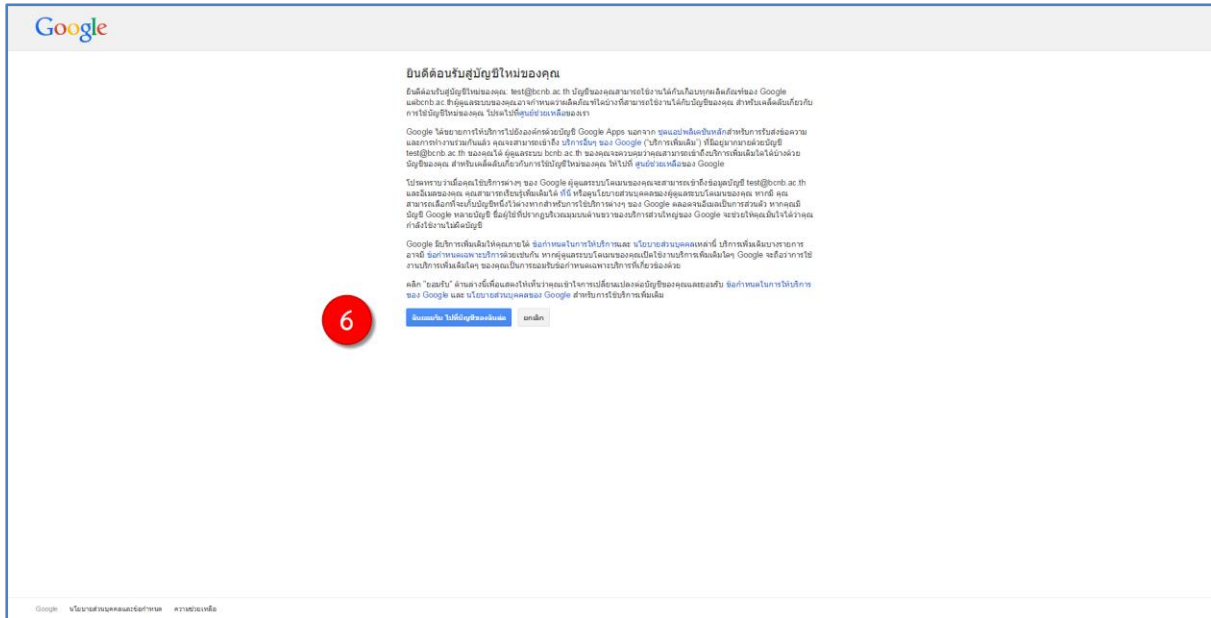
Google

ยินดีต้อนรับสู่บัญชีใหม่ของคุณ

ยินดีต้อนรับสู่บัญชีใหม่ของคุณ: test@bcnb.ac.th บัญชีของคุณสามารถใช้งานได้กับเกือบทุกผลิตภัณฑ์ของ Google แต่bcnb.ac.thผู้ดูแลระบบของคุณอาจกำหนดว่าผลิตภัณฑ์ใดบ้างที่สามารถใช้งานได้กับบัญชีของคุณ สำหรับเคล็ดลับเกี่ยวกับการใช้บัญชีใหม่ของคุณ โปรดไปที่ศูนย์ช่วยเหลือของเรา

Google ได้ขยายการให้บริการไปยังองค์กรด้วยบัญชี Google Apps นอกจาก ชุดแอปพลิเคชันหลักสำหรับการรับส่งข้อความและการทำงานร่วมกันแล้ว คุณจะสามารถเข้าถึง บริการอื่นๆ ของ Google ("บริการเพิ่มเติม") ที่มีอยู่มากมายด้วยบัญชี test@bcnb.ac.th ของคุณได้ ผู้ดูแลระบบ bcnb.ac.th ของคุณจะควบคุมว่าคุณสามารถเข้าถึงบริการเพิ่มเติมใดได้บ้างด้วยบัญชีของคุณ สำหรับเคล็ดลับเกี่ยวกับการใช้บัญชีใหม่ของคุณ ให้ไปที่ ศูนย์ช่วยเหลือของ Google

โปรดทราบว่าเมื่อคุณใช้บริการต่างๆ ของ Google ผู้ดูแลระบบโดเมนของคุณจะสามารถเข้าถึงข้อมูลบัญชี test@bcnb.ac.th และอีเมลของคุณ คุณสามารถเรียนรู้เพิ่มเติมได้ ที่นี่ หรือดูนโยบายส่วนบุคคลของผู้ดูแลระบบโดเมนของคุณ หากมี คุณสามารถเลือกที่จะเก็บบัญชีหนึ่งไว้ต่างหากสำหรับการใช้บริการต่างๆ ของ Google ตลอดจนอีเมลเป็นการส่วนตัว หากคุณมีบัญชี Google หลายบัญชี ชื่อผู้ใช้ที่ปรากฏบริเวณมุมบนด้านขวาของบริการส่วนใหญ่ของ Google จะช่วยให้คุณมั่นใจได้ว่าคุณกำลังใช้งานในบัญชี

Google มีบริการเพิ่มเติมให้คุณภายใต้ ข้อกำหนดในการให้บริการและ นโยบายส่วนบุคคลเหล่านี้ บริการเพิ่มเติมบางรายการอาจมี ข้อกำหนดเฉพาะบริการด้วยเช่นกัน หากผู้ดูแลระบบโดเมนของคุณเปิดใช้งานบริการเพิ่มเติมใดๆ Google จะถือว่าการใช้งานบริการเพิ่มเติมใดๆ ของคุณเป็นการยอมรับข้อกำหนดเฉพาะบริการที่เกี่ยวข้องด้วย

คลิก "ยอมรับ" ด้านล่างนี้เพื่อแสดงให้เห็นว่าคุณเข้าใจการเปลี่ยนแปลงต่อบัญชีของคุณและยอมรับ ข้อกำหนดในการให้บริการของ Google และ นโยบายส่วนบุคคลของ Google สำหรับการใช้บริการเพิ่มเติม

6

ยินยอมรับ ไปที่บัญชีของฉันต่อ

ยกเลิก

Google นโยบายส่วนบุคคลและข้อกำหนด ความช่วยเหลือ